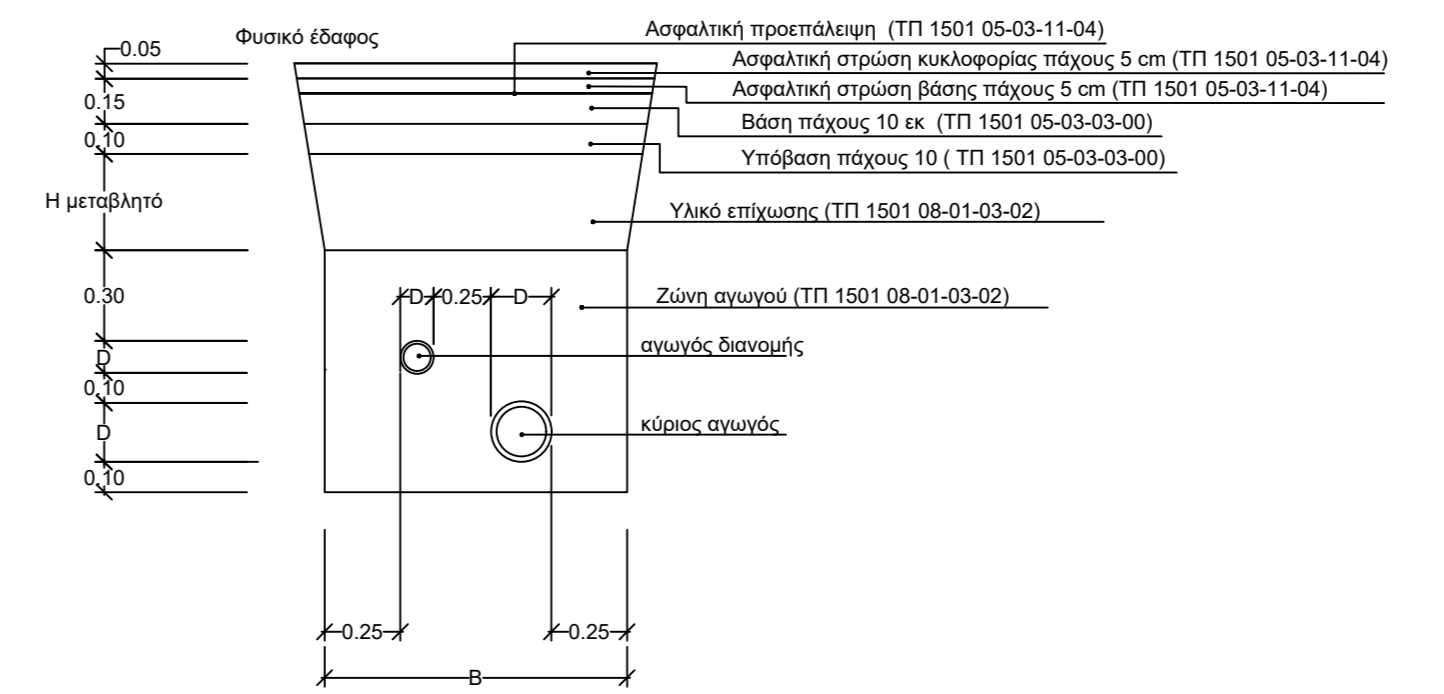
Φυσικό έδαφος

0.05

0.15

0.10

Η μεταβλητό

0.30

D

0.10

D

0.10

Ασφαλτική προεπάλειψη (ΤΠ 1501 05-03-11-04)

Ασφαλτική στρώση κυκλοφορίας πάχους 5 cm (ΤΠ 1501 05-03-11-04)

Ασφαλτική στρώση βάσης πάχους 5 cm (ΤΠ 1501 05-03-11-04)

Βάση πάχους 10 εκ (ΤΠ 1501 05-03-03-00)

Υπόβαση πάχους 10 ( ΤΠ 1501 05-03-03-00)

Υλικό επίχωσης (ΤΠ 1501 08-01-03-02)

D 0.25 D

Ζώνη αγωγού (ΤΠ 1501 08-01-03-02)

αγωγός διανομής

κύριος αγωγός

0.25

0.25

B